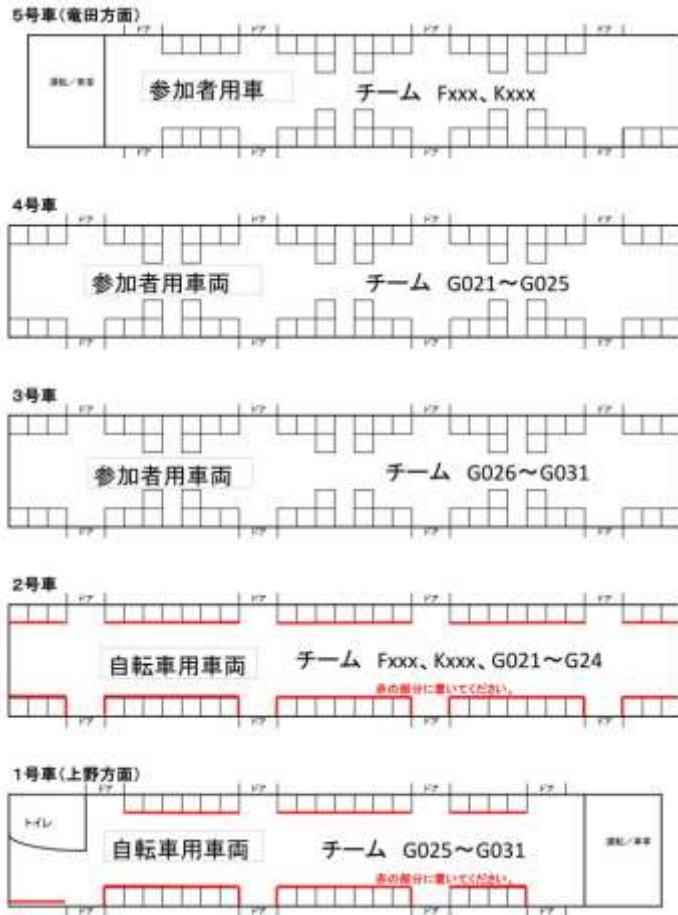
5号車（竜田方面）

ドア ドア ドア ドア

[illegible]

参加者用車

チーム Fxxx、Kxxx

ドア ドア ドア ドア

4号車

ドア ドア ドア ドア

参加者用車両

チーム G021～G025

ドア ドア ドア ドア

3号車

ドア ドア ドア ドア

参加者用車両

チーム G026～G031

ドア ドア ドア ドア

2号車

ドア ドア ドア ドア

自転車用車両

チーム Fxxx、Kxxx、G021～G24

赤の部分に置いてください。

ドア ドア ドア ドア

1号車（上野方面）

ドア ドア ドア ドア

トイレ

自転車用車両

チーム G025～G031

赤の部分に置いてください。

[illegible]

ドア ドア ドア ドア